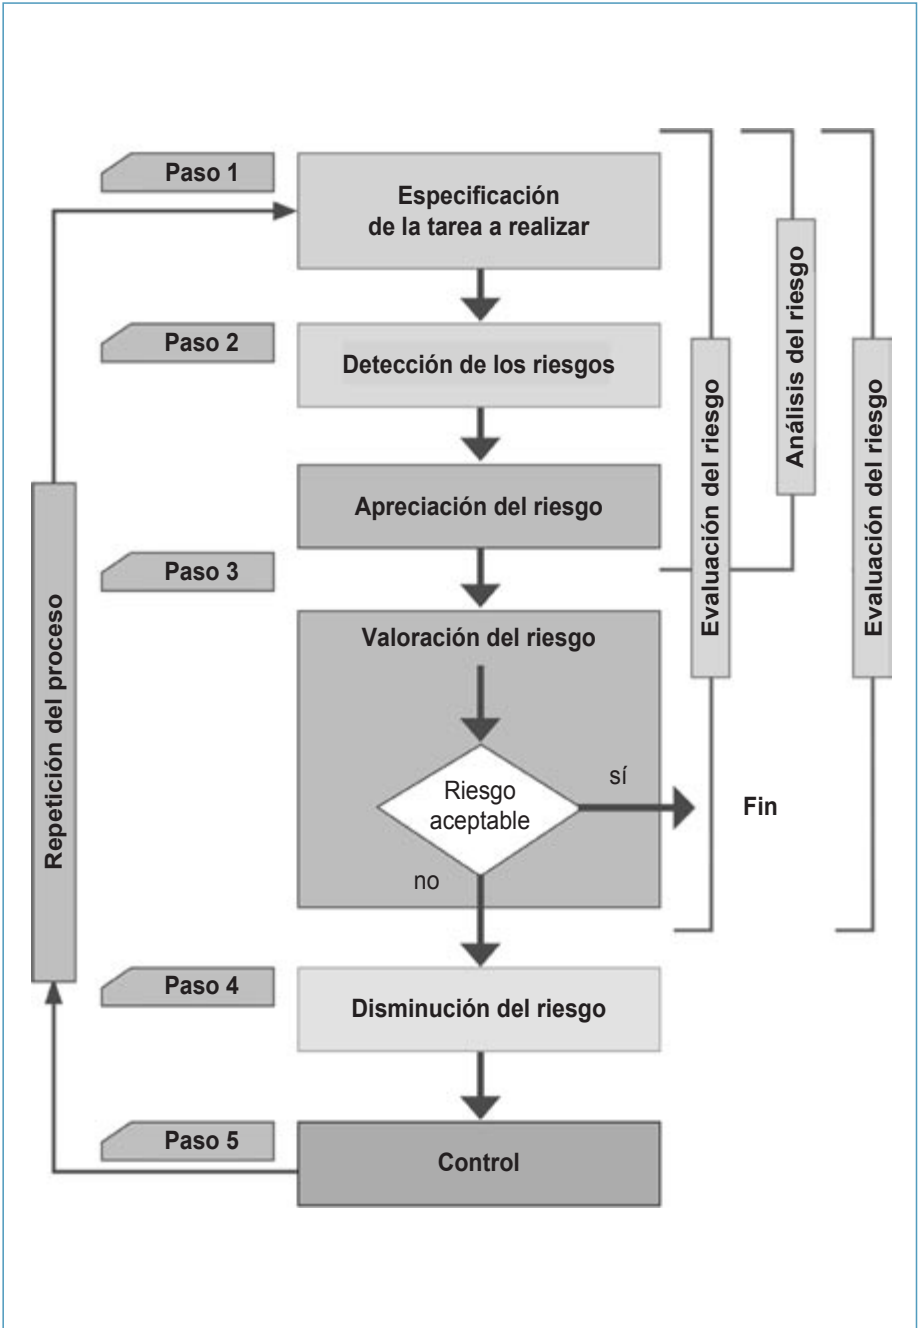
Paso 1

Especificación de la tarea a realizar

Paso 2

Detección de los riesgos

Apreciación del riesgo

Paso 3

Valoración del riesgo

Riesgo aceptable

sí

Fin

no

Paso 4

Disminución del riesgo

Paso 5

Control

Repetición del proceso

Evaluación del riesgo

Análisis del riesgo

Evaluación del riesgo